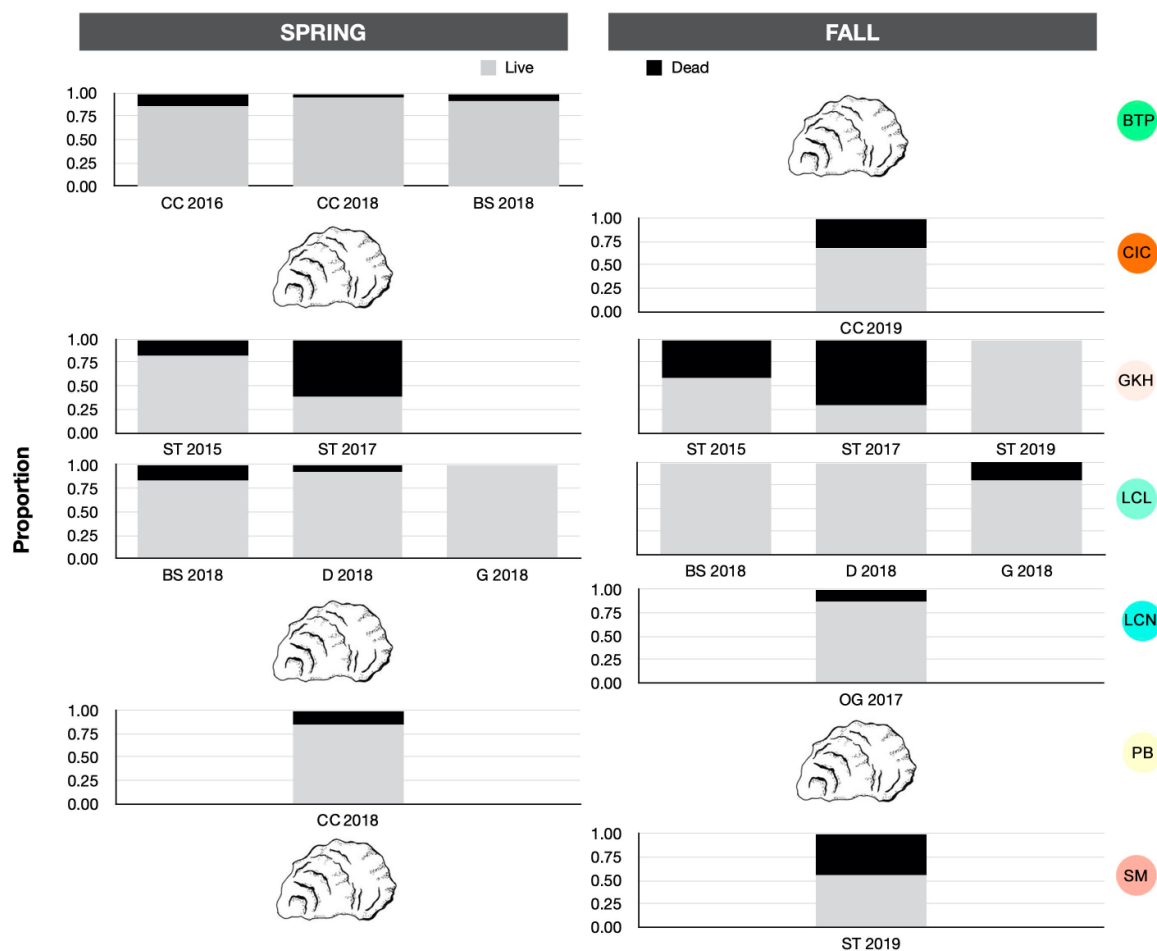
SPRING

FALL

Live

Dead

Proportion

1.00
0.75
0.50
0.25
0.00

CC 2016
CC 2018
BS 2018

BTP

1.00
0.75
0.50
0.25
0.00

CC 2019

CIC

1.00
0.75
0.50
0.25
0.00

ST 2015
ST 2017

ST 2015
ST 2017
ST 2019

GKH

1.00
0.75
0.50
0.25
0.00

BS 2018
D 2018
G 2018

BS 2018
D 2018
G 2018

LCL

1.00
0.75
0.50
0.25
0.00

OG 2017

LCN

1.00
0.75
0.50
0.25
0.00

CC 2018

PB

1.00
0.75
0.50
0.25
0.00

ST 2019

SM